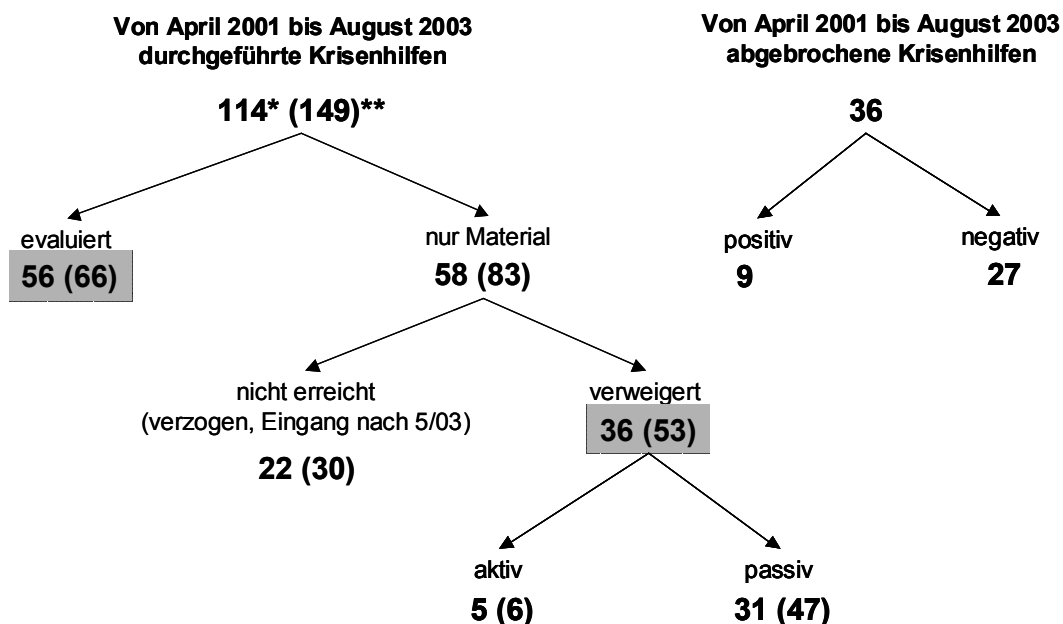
Von April 2001 bis August 2003 durchgeführte Krisenhilfen

114* (149)**

evaluiert
56 (66)

nur Material
58 (83)

nicht erreicht
(verzogen, Eingang nach 5/03)
22 (30)

verweigert
36 (53)

aktiv
5 (6)

passiv
31 (47)

Von April 2001 bis August 2003 abgebrochene Krisenhilfen

36

positiv
9

negativ
27